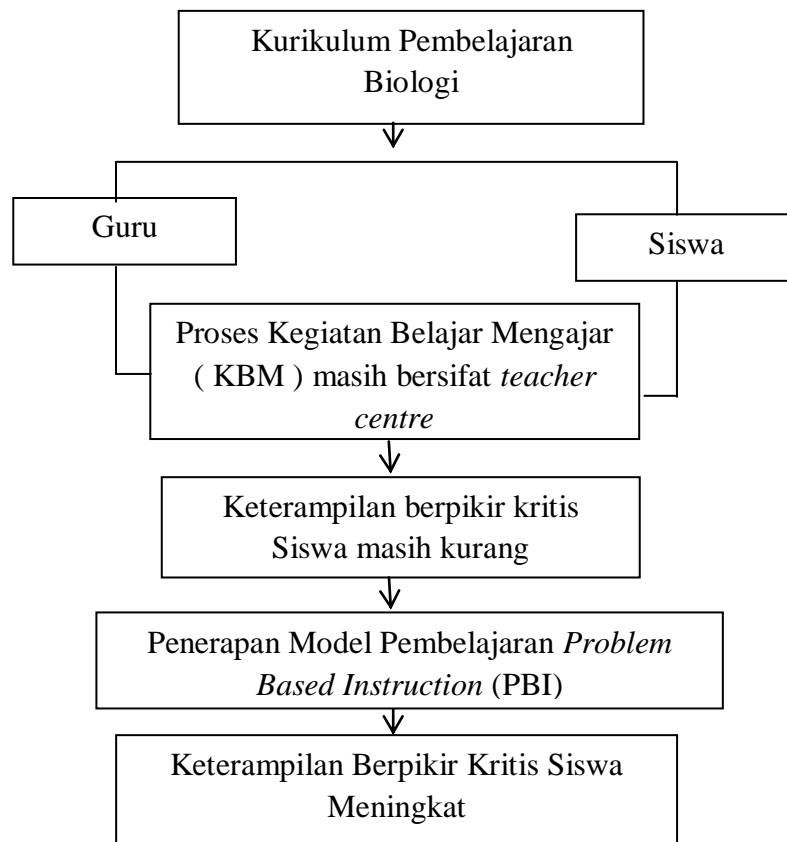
Kurikulum Pembelajaran Biologi

Guru

Siswa

Proses Kegiatan Belajar Mengajar ( KBM ) masih bersifat *teacher centre*

Keterampilan berpikir kritis Siswa masih kurang

Penerapan Model Pembelajaran *Problem Based Instruction* (PBI)

Keterampilan Berpikir Kritis Siswa Meningkat